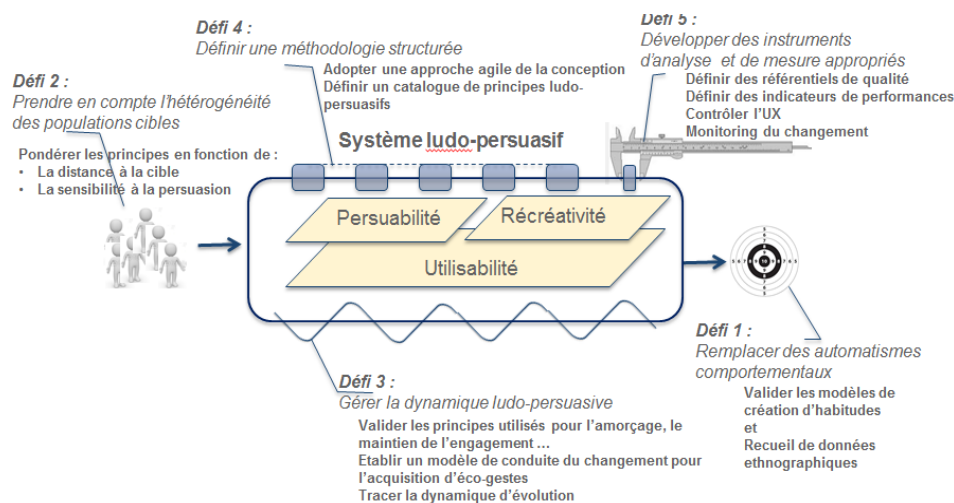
Défi 4 :
Définir une méthodologie structurée
Adopter une approche agile de la conception
Définir un catalogue de principes ludo-persuasifs

Défi 5 :
Développer des instruments d'analyse et de mesure appropriés
Définir des référentiels de qualité
Définir des indicateurs de performances
Contrôler l'UX
Monitoring du changement

Défi 2 :
Prendre en compte l'hétérogénéité des populations cibles
Pondérer les principes en fonction de :
• La distance à la cible
• La sensibilité à la persuasion

Système ludo-persuasif
Persuabilité
Récréativité
Utilisabilité

Défi 1 :
Remplacer des automatismes comportementaux
Valider les modèles de création d'habitudes
et
Recueil de données ethnographiques

Défi 3 :
Gérer la dynamique ludo-persuasive
Valider les principes utilisés pour l'amorçage, le maintien de l'engagement …
Etablir un modèle de conduite du changement pour l'acquisition d'éco-gestes
Tracer la dynamique d'évolution